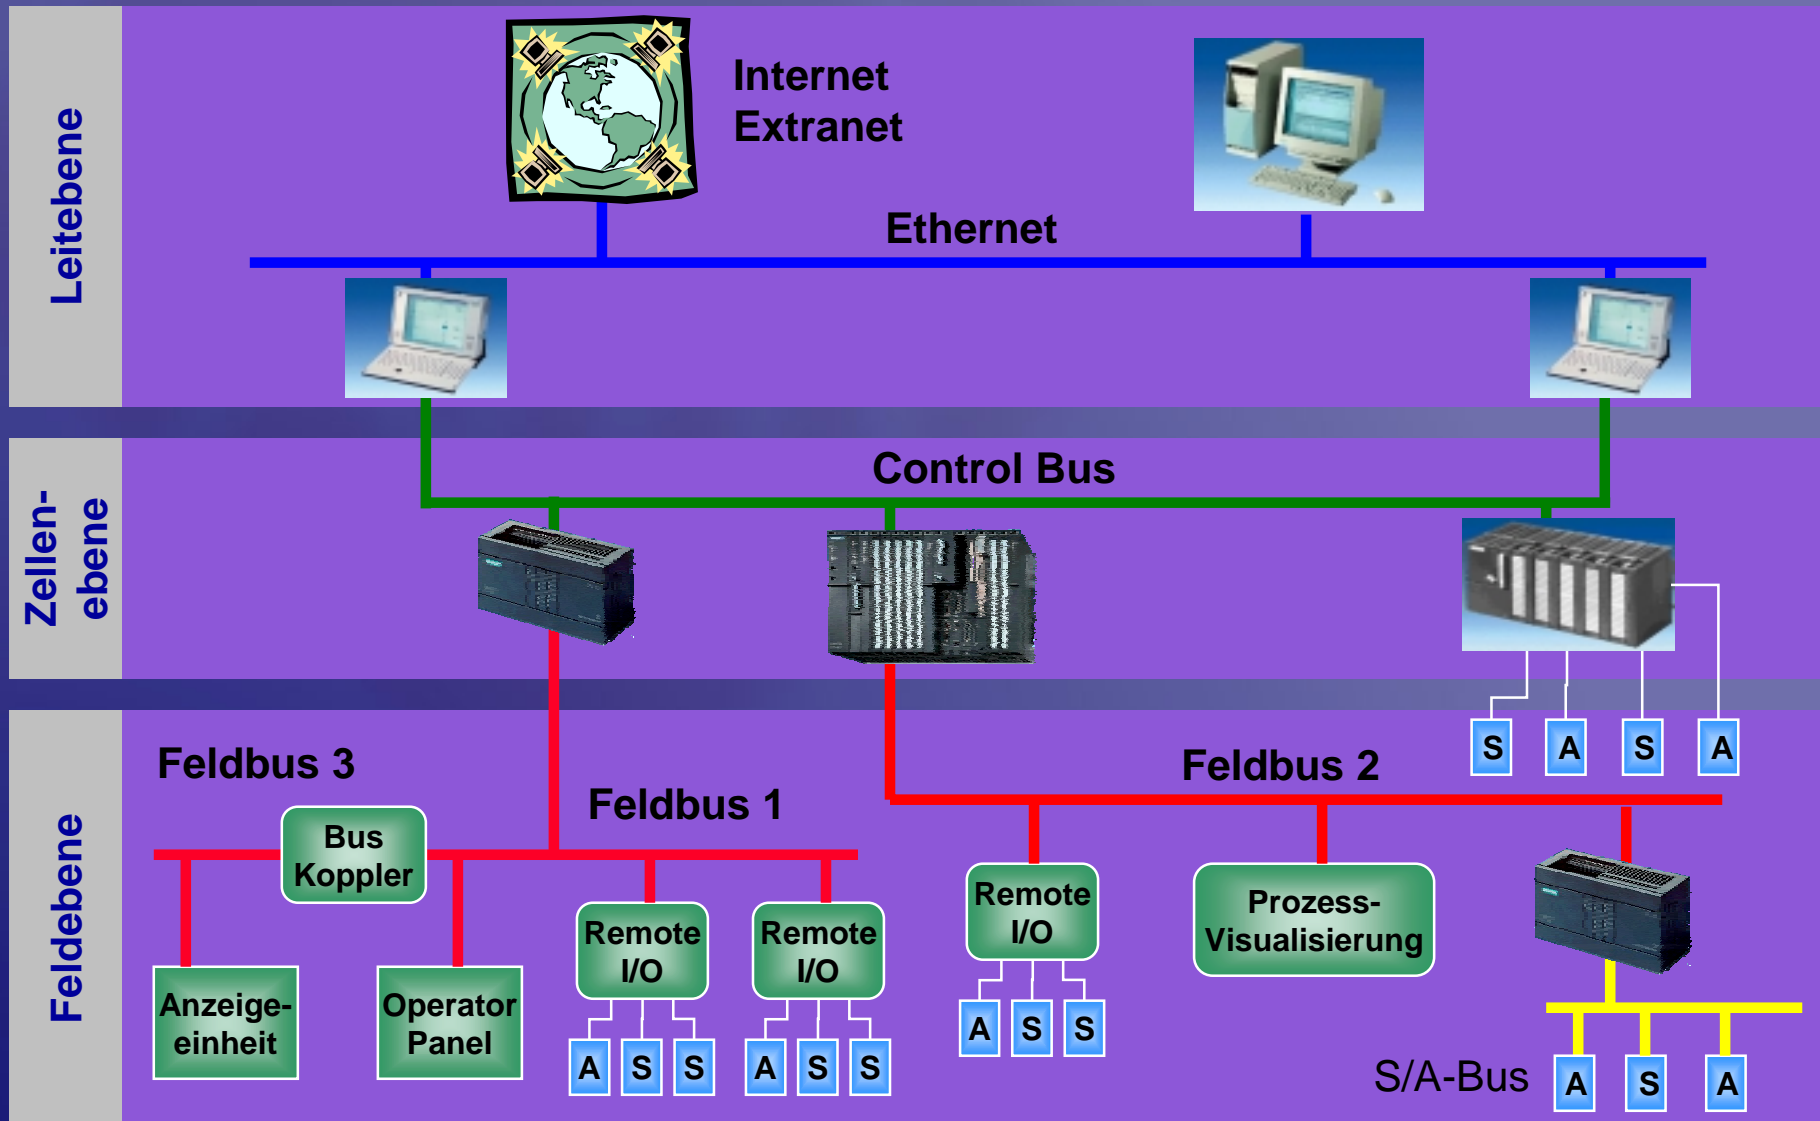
Leitebene

Internet
Extranet

Ethernet

Zellenebene

Control Bus

S A S A

Feldebene

Feldbus 3

Feldbus 1

Feldbus 2

Bus Koppler

Anzeigeeinheit

Operator Panel

Remote I/O

A S S

Remote I/O

A S S

Remote I/O

A S S

Prozess-Visualisierung

S/A-Bus

A S A